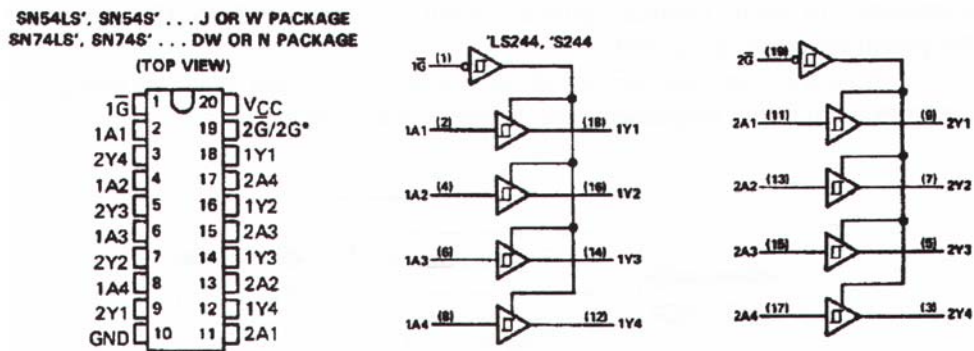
SN54LS', SN54S' . . . J OR W PACKAGE
SN74LS', SN74S' . . . DW OR N PACKAGE
(TOP VIEW)

| | | | |
|---|---|---|---|
| $1\overline{G}$ | 1 | 20 | $V_{CC}$ |
| 1A1 | 2 | 19 | $2\overline{G}$/2G* |
| 2Y4 | 3 | 18 | 1Y1 |
| 1A2 | 4 | 17 | 2A4 |
| 2Y3 | 5 | 16 | 1Y2 |
| 1A3 | 6 | 15 | 2A3 |
| 2Y2 | 7 | 14 | 1Y3 |
| 1A4 | 8 | 13 | 2A2 |
| 2Y1 | 9 | 12 | 1Y4 |
| GND | 10 | 11 | 2A1 |

'LS244, 'S244

$1\overline{G}$ (1)
1A1 (2) (18) 1Y1
1A2 (4) (16) 1Y2
1A3 (6) (14) 1Y3
1A4 (8) (12) 1Y4

$2\overline{G}$ (19)
2A1 (11) (9) 2Y1
2A2 (13) (7) 2Y2
2A3 (15) (5) 2Y3
2A4 (17) (3) 2Y4